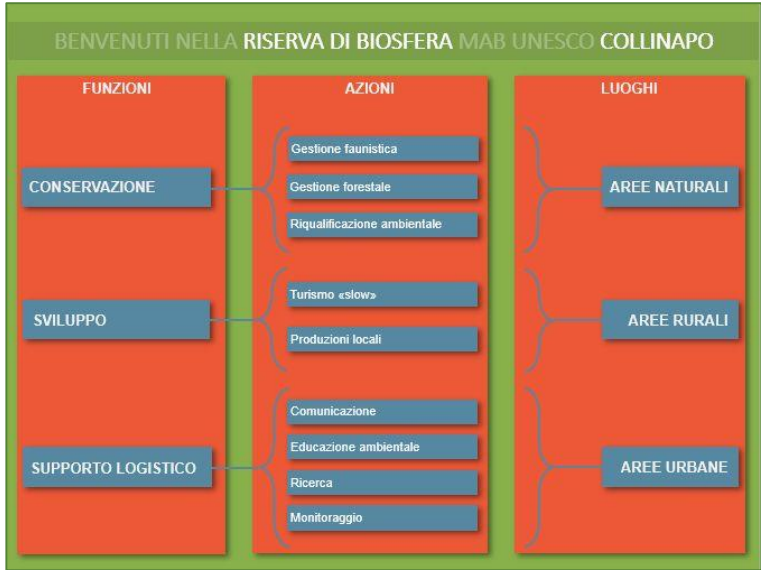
BENVENUTI NELLA RISERVA DI BIOSFERA MAB UNESCO COLLINAPO

FUNZIONI

CONSERVAZIONE

SVILUPPO

SUPPORTO LOGISTICO

AZIONI

Gestione faunistica

Gestione forestale

Riqualificazione ambientale

Turismo «slow»

Produzioni locali

Comunicazione

Educazione ambientale

Ricerca

Monitoraggio

LUOGHI

AREE NATURALI

AREE RURALI

AREE URBANE